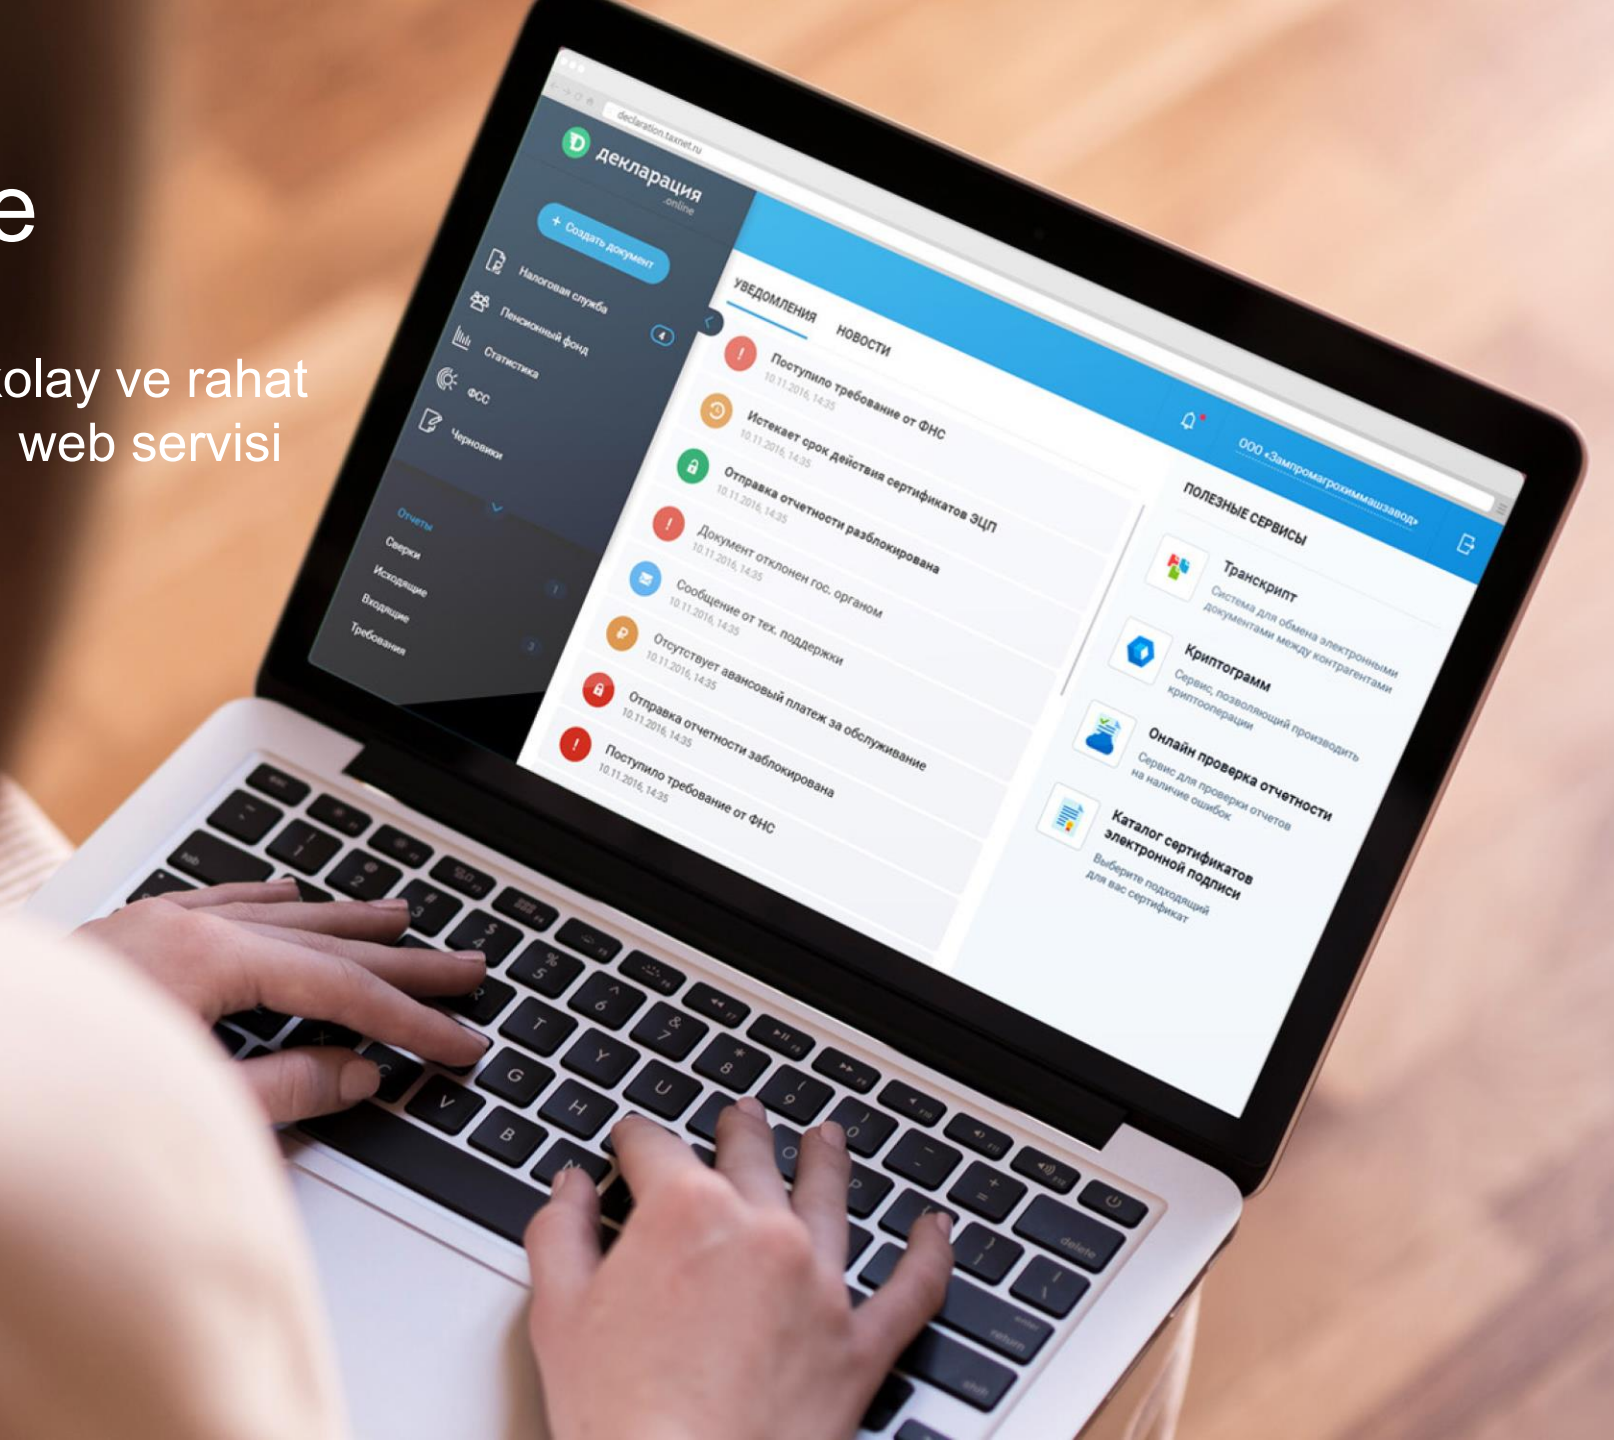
e

olay ve rahat
web servisi

declaration.taxnet.ru

декларация
.online

+ Создать документ

Налоговая служба
Пенсионный фонд
Статистика
ФСС
Черновики

Отчеты
Сверки
Исходящие
Входящие
Требования

УВЕДОМЛЕНИЯ
НОВОСТИ

Поступило требование от ФНС
10.11.2016, 14:35
Истекает срок действия сертификатов ЭЦП
10.11.2016, 14:35
Отправка отчетности разблокирована
10.11.2016, 14:35
Документ отклонен гос. органом
10.11.2016, 14:35
Сообщение от тех. поддержки
10.11.2016, 14:35
Отсутствует авансовый платеж за обслуживание
10.11.2016, 14:35
Отправка отчетности заблокирована
10.11.2016, 14:35
Поступило требование от ФНС
10.11.2016, 14:35

ООО «Зампромагрохиммашзавод»

ПОЛЕЗНЫЕ СЕРВИСЫ

Транскрипт
Система для обмена электронными документами между контрагентами
Криптограмм
Сервис, позволяющий производить криптооперации
Онлайн проверка отчетности
Сервис для проверки отчетов на наличие ошибок
Каталог сертификатов электронной подписи
Выберите подходящий для вас сертификат